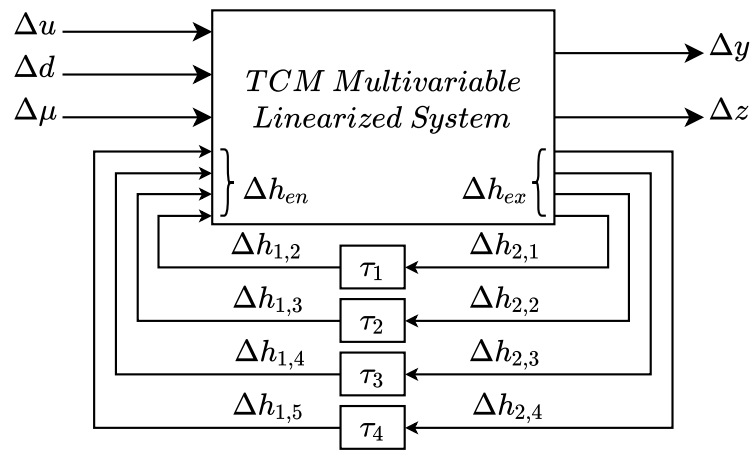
$\Delta u$

$\Delta d$

$\Delta \mu$

$TCM\ Multivariable$
$Linearized\ System$

$\Delta y$

$\Delta z$

$\Delta h_{en}$

$\Delta h_{ex}$

$\Delta h_{1,2}$ $\tau_1$ $\Delta h_{2,1}$

$\Delta h_{1,3}$ $\tau_2$ $\Delta h_{2,2}$

$\Delta h_{1,4}$ $\tau_3$ $\Delta h_{2,3}$

$\Delta h_{1,5}$ $\tau_4$ $\Delta h_{2,4}$